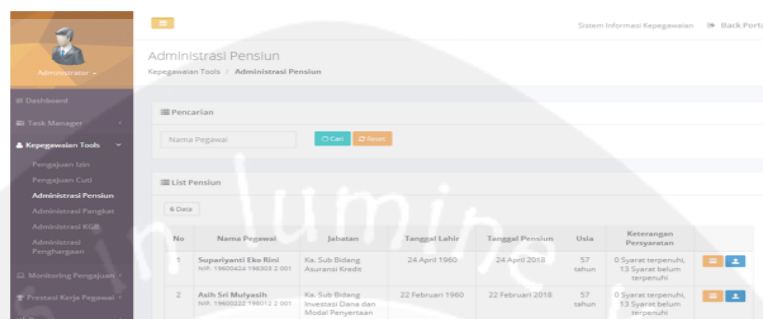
Sistem Informasi Kepegawaian Back Porta

Administrator

Dashboard

Task Manager

Kepegawaian Tools

Pengajuan Izin

Pengajuan Cuti

Administrasi Pensiun

Administrasi Pangkat

Administrasi KGB

Administrasi Penghargaan

Monitoring Pengajuan

Prestasi Kerja Pegawai

Administrasi Pensiun

Kepegawaian Tools / Administrasi Pensiun

Pencarian

Nama Pegawai

Cari Reset

List Pensiun

6 Data

| No | Nama Pegawai | Jabatan | Tanggal Lahir | Tanggal Pensiun | Usia | Keterangan Persyaratan | |
|---|---|---|---|---|---|---|---|
| 1 | Supariyanti Eko Rini NIP. 19600424 198303 2 001 | Ka. Sub Bidang Asuransi Kredit | 24 April 1960 | 24 April 2018 | 57 tahun | 0 Syarat terpenuhi, 13 Syarat belum terpenuhi | |
| 2 | Asih Sri Mulyasih NIP. 19600222 198012 2 001 | Ka. Sub Bidang Investasi Dana dan Modal Penyertaan | 22 Februari 1960 | 22 Februari 2018 | 57 tahun | 0 Syarat terpenuhi, 13 Syarat belum terpenuhi | |